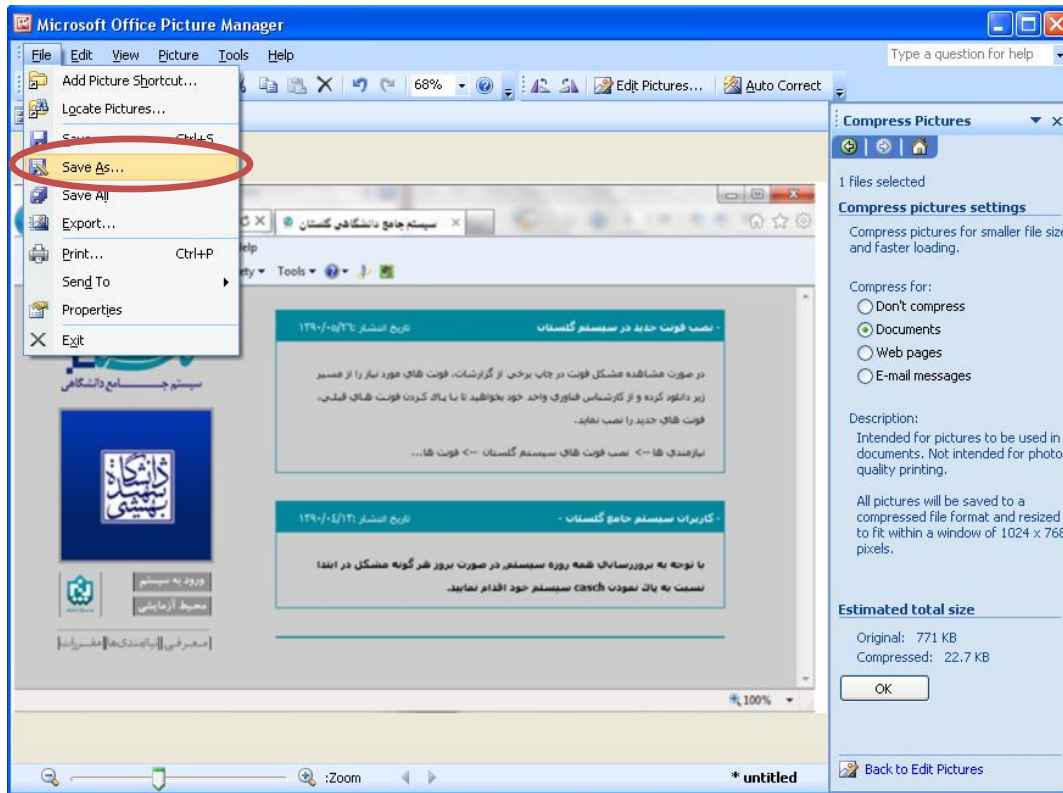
Microsoft Office Picture Manager

File Edit View Picture Tools Help

Type a question for help

Add Picture Shortcut...
Locate Pictures...
Save Ctrl+S
Save As...
Save All
Export...
Print... Ctrl+P
Send To
Properties
Exit

68%

Edit Pictures... Auto Correct

Compress Pictures

1 files selected

Compress pictures settings

Compress pictures for smaller file size and faster loading.

Compress for:
Don't compress
Documents
Web pages
E-mail messages

Description:
Intended for pictures to be used in documents. Not intended for photo quality printing.

All pictures will be saved to a compressed file format and resized to fit within a window of 1024 x 768 pixels.

Estimated total size
Original: 771 KB
Compressed: 22.7 KB

OK

Back to Edit Pictures

سیستم جامع دانشگاهی گلستان

elp

ety Tools

- نصب فونت جدید در سیستم گلستان
تاریخ انتشار ۱۳۹۰/۰۵/۲۶

در صورت مشاهده مشکل فونت در چاپ برخی از گزارشات، فونت های مورد نیاز را از مسیر زیر دانلود کرده و از کارشناس فناوری واحد خود بخواهید تا با پاک کردن فونت های قبلی، فونت های جدید را نصب نمایند.

نیازمندی ها --> نصب فونت های سیستم گلستان --> فونت ها...

- کاربران سیستم جامع گلستان
تاریخ انتشار ۱۳۹۰/۰۴/۱۳

با توجه به بروزرسانی همه روزه سیستم، در صورت بروز هر گونه مشکل در ابتدا نسبت به پاک نمودن casch سیستم خود اقدام نمایید.

سیستم جامع دانشگاهی

دانشگاه شهید بهشتی

ورود به سیستم
محیط آزمایشی

معرفی | نیازمندی‌ها | مقررات

100%

:Zoom

* untitled